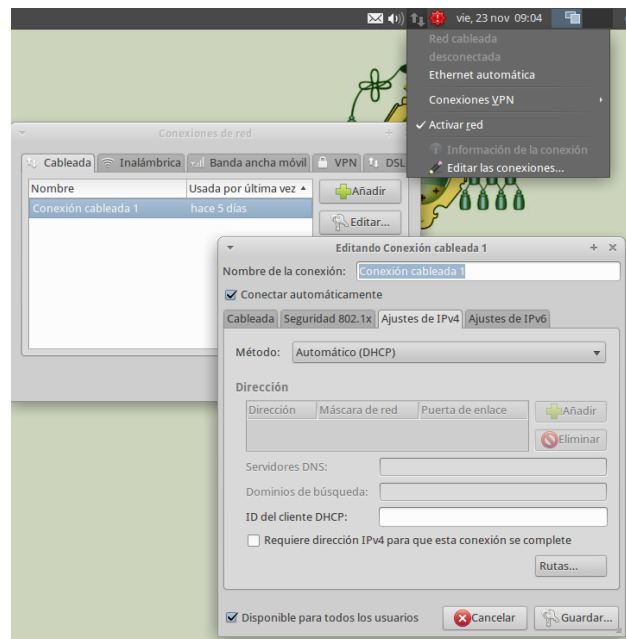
vie, 23 nov 09:04

Red cableada
desconectada
Ethernet automática
Conexiones VPN
✓ Activar red
Información de la conexión
Editar las conexiones...

Conexiones de red

Cableada | Inalámbrica | Banda ancha móvil | VPN | DSL

| Nombre | Usada por última vez ▲ |
|---|---|
| Conexión cableada 1 | hace 5 días |

Añadir
Editar...

Editando Conexión cableada 1

Nombre de la conexión: Conexión cableada 1
Conectar automáticamente

Cableada | Seguridad 802.1x | Ajustes de IPv4 | Ajustes de IPv6

Método: Automático (DHCP)

Dirección

| Dirección | Máscara de red | Puerta de enlace |
|---|---|---|

Añadir
Eliminar

Servidores DNS:
Dominios de búsqueda:
ID del cliente DHCP:
Requiere dirección IPv4 para que esta conexión se complete

Rutas...

Disponible para todos los usuarios
Cancelar
Guardar...